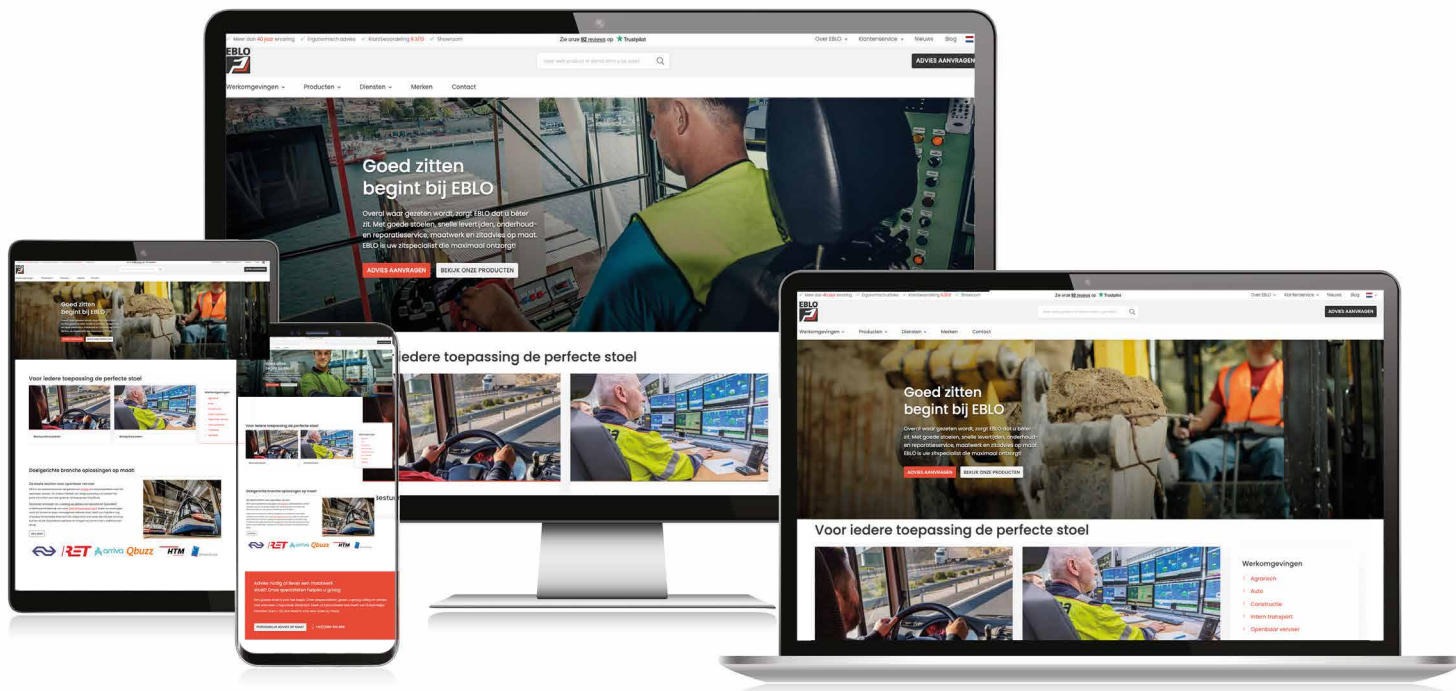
✓ Meer dan 40 jaar ervaring ✓ Ergonomisch advies ✓ Klantbeoordeling 8.3/10 ✓ Showroom

Zie onze 92 reviews op ★ Trustpilot

Over EBLO ⌄ Klantenservice ⌄ Nieuws Blog

EBLO

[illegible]

ADVIES AANVRAGEN

Werkomgevingen ⌄ Producten ⌄ Diensten ⌄ Merken Contact

Goed zitten begint bij EBLO

Overal waar gezeten wordt, zorgt EBLO dat u beter zit. Met goede stoelen, snelle levertijden, onderhoud- en reparatieservice, maatwerk en zitadvies op maat. EBLO is uw zitspecialist die maximaal ontzorgt!

ADVIES AANVRAGEN BEKIJK ONZE PRODUCTEN

Voor iedere toepassing de perfecte stoel

Doelgerichte branche oplossingen op maat

RET arriva Qbuzz HTM

Werkomgevingen

Agrarisch

Auto

Constructie

Intern transport

Openbaar vervoer

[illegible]